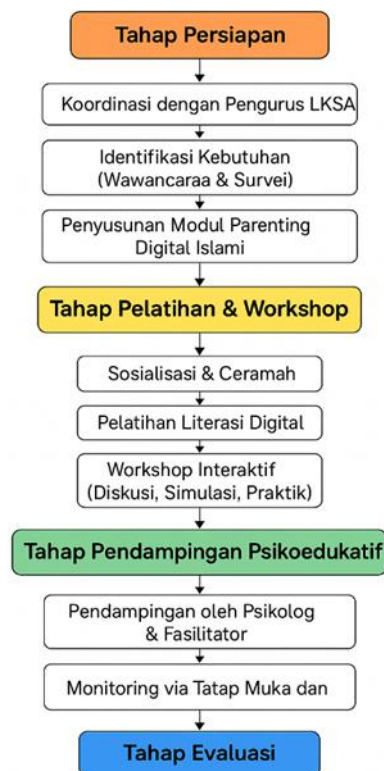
Tahap Persiapan

Koordinasi dengan Pengurus LKSA

Identifikasi Kebutuhan (Wawancaraa & Survei)

Penyusunan Modul Parenting Digital Islami

Tahap Pelatihan & Workshop

Sosialisasi & Ceramah

Pelatihan Literasi Digital

Workshop Interaktif (Diskusi, Simulasi, Praktik)

Tahap Pendampingan Psikoedukatif

Pendampingan oleh Psikolog & Fasilitator

Monitoring via Tatap Muka dan

Tahap Evaluasi